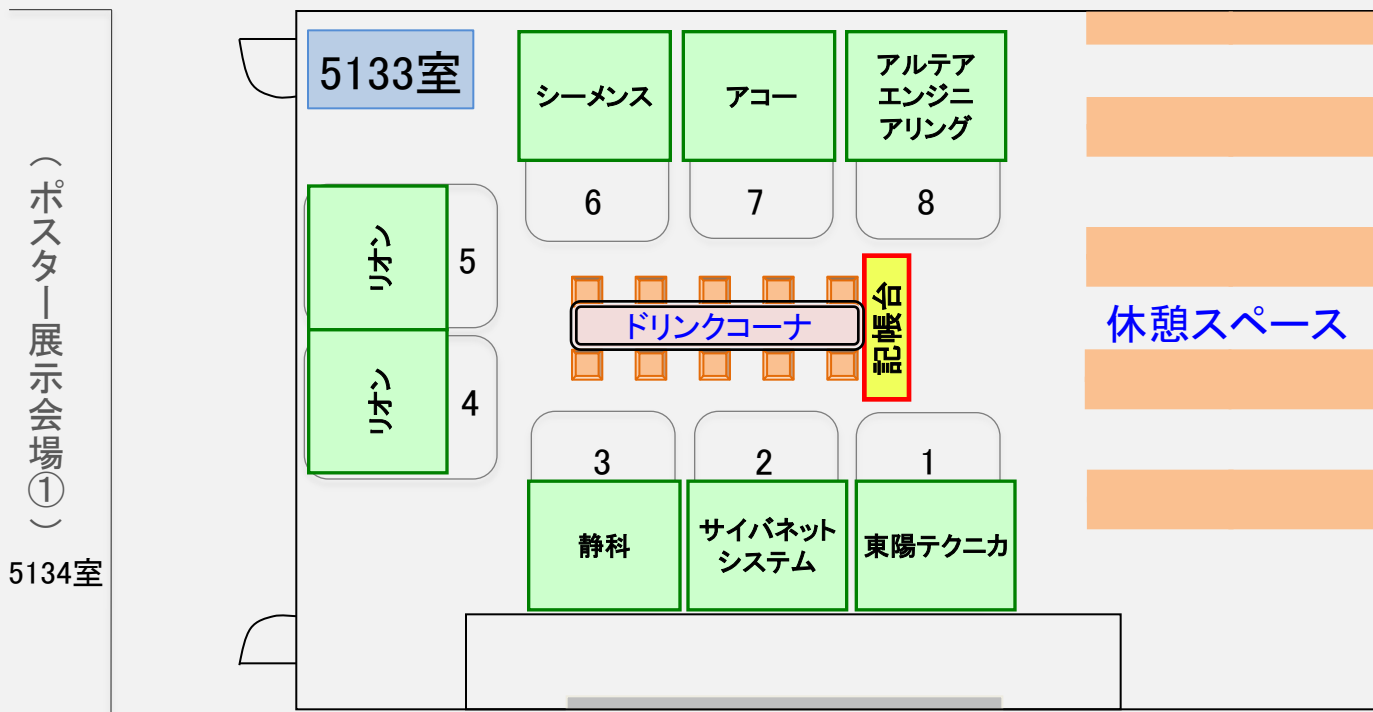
（ポスター展示会場①）

5134室

5133室

シーメンス

アコー

アルテア
エンジニ
アリング

6

7

8

リオン

5

リオン

4

ドリンクコーナ

記帳台

休憩スペース

3

2

1

静科

サイバネット
システム

東陽テクニカ